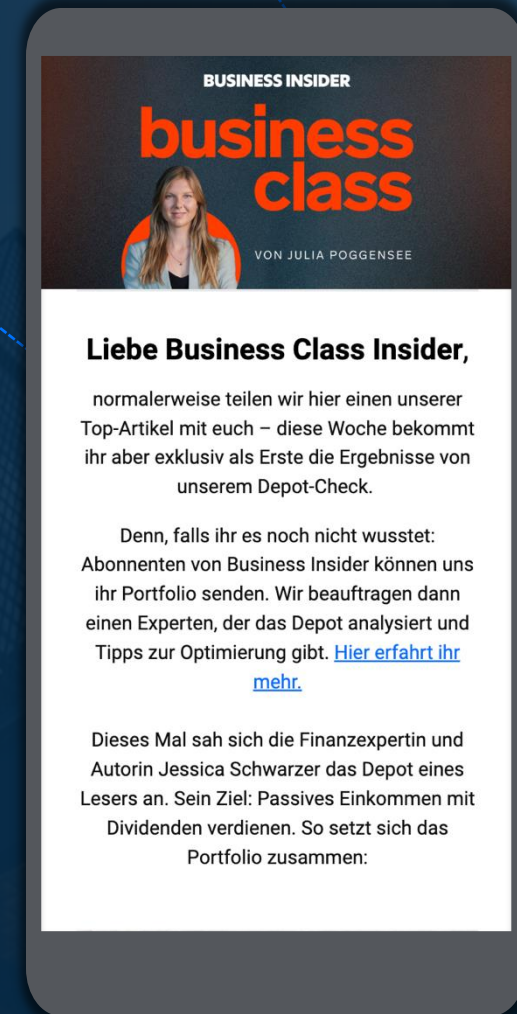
BUSINESS INSIDER

business class

VON JULIA POGGENSEE

Liebe Business Class Insider,

normalerweise teilen wir hier einen unserer Top-Artikel mit euch – diese Woche bekommt ihr aber exklusiv als Erste die Ergebnisse von unserem Depot-Check.

Denn, falls ihr es noch nicht wusstet: Abonnenten von Business Insider können uns ihr Portfolio senden. Wir beauftragen dann einen Experten, der das Depot analysiert und Tipps zur Optimierung gibt. Hier erfahrt ihr mehr.

Dieses Mal sah sich die Finanzexpertin und Autorin Jessica Schwarzer das Depot eines Lesers an. Sein Ziel: Passives Einkommen mit Dividenden verdienen. So setzt sich das Portfolio zusammen: